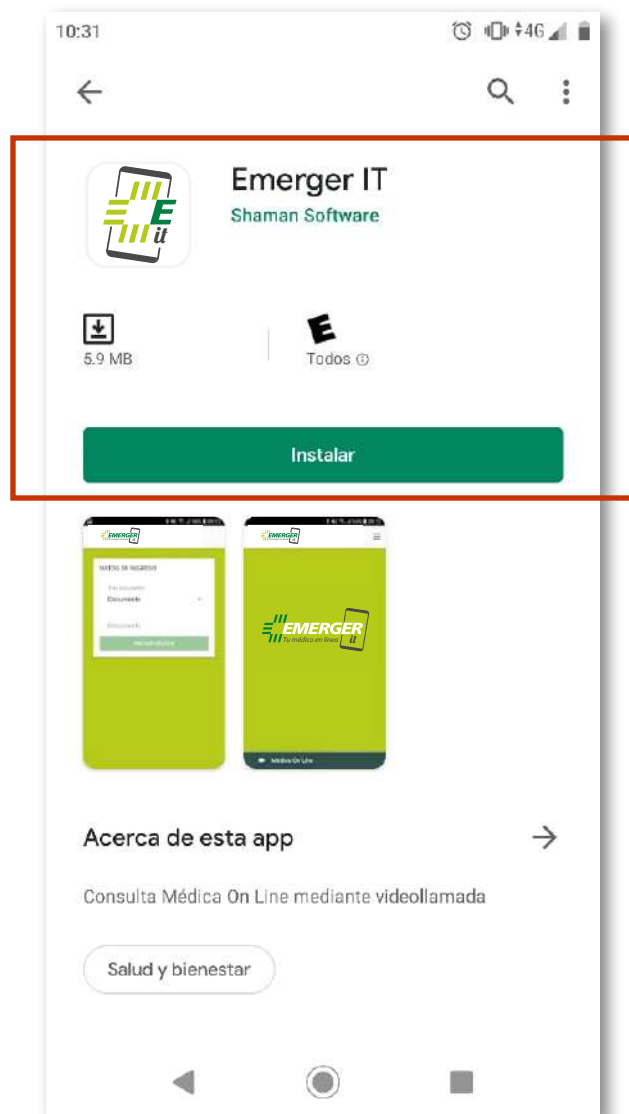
10:31

4G

Emerger IT

Shaman Software

5.9 MB

Todos ⓘ

Instalar

EMERGER

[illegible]

Documento

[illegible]

EMERGER

EMERGER it

Tu médico en línea

Médico On Line

Acerca de esta app

Consulta Médica On Line mediante videollamada

Salud y bienestar